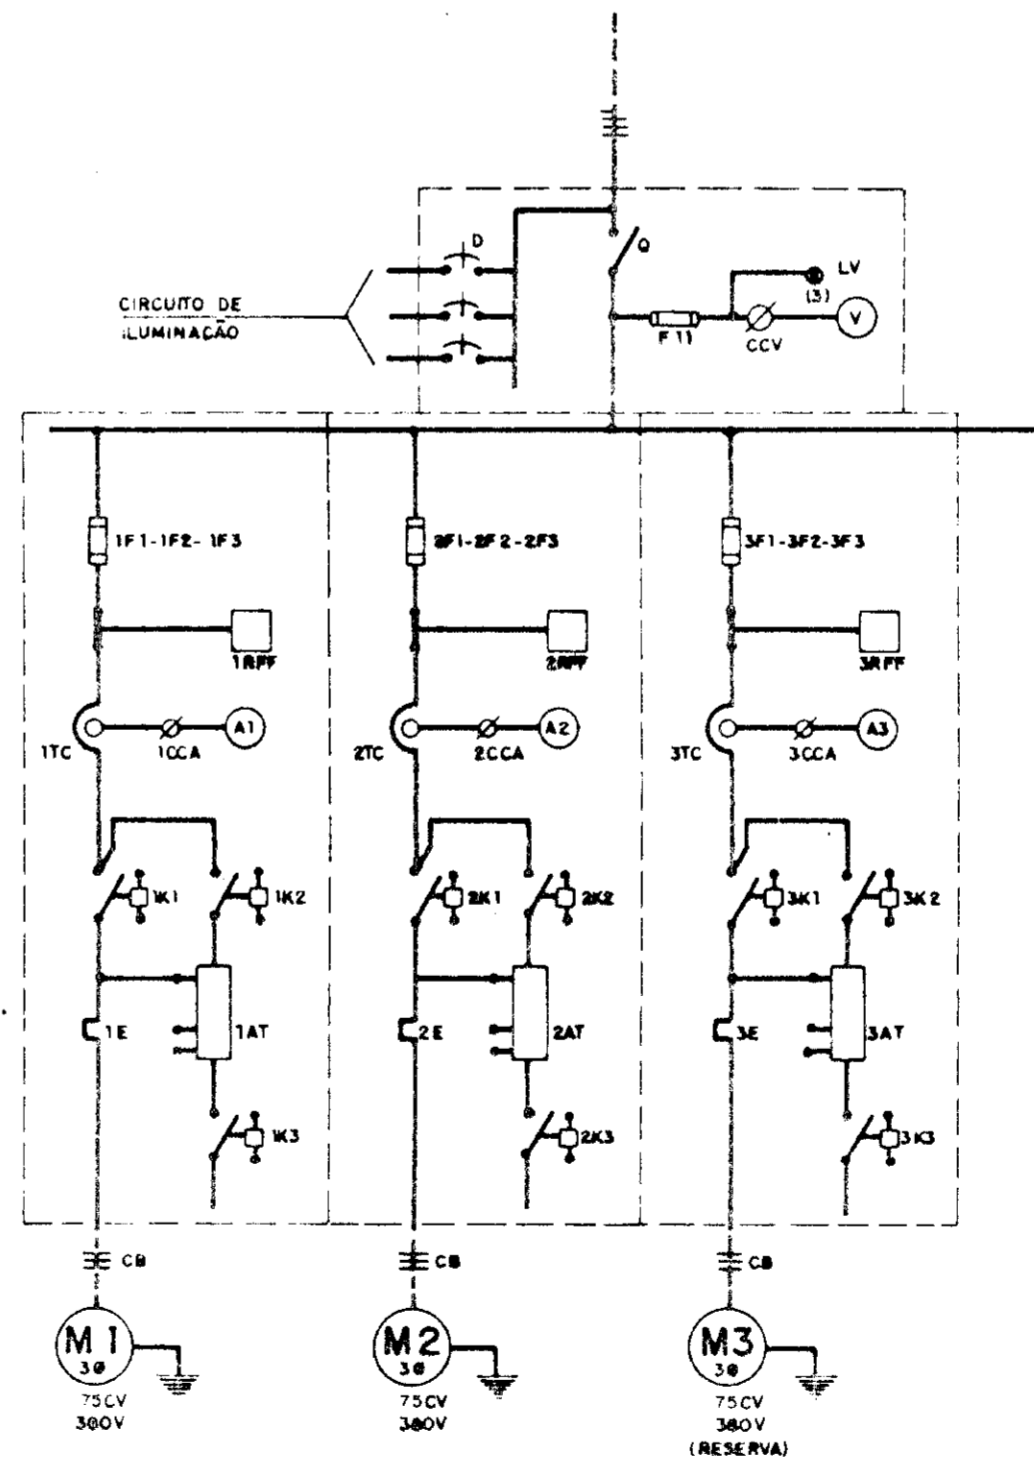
D
Q
LV
(3)
CIRCUITO DE ILUMINAÇÃO
F 11
CCV
V

1F1-1F2-1F3
1RFF
1TC
1CCA
A1
1K1
1K2
1E
1AT
1K3
CB
M1
3Ø
75CV
380V

2F1-2F2-2F3
2RFF
2TC
2CCA
A2
2K1
2K2
2E
2AT
2K3
CB
M2
3Ø
75CV
380V

3F1-3F2-3F3
3RFF
3TC
3CCA
A3
3K1
3K2
3E
3AT
3K3
CB
M3
3Ø
75CV
380V
(RESERVA)